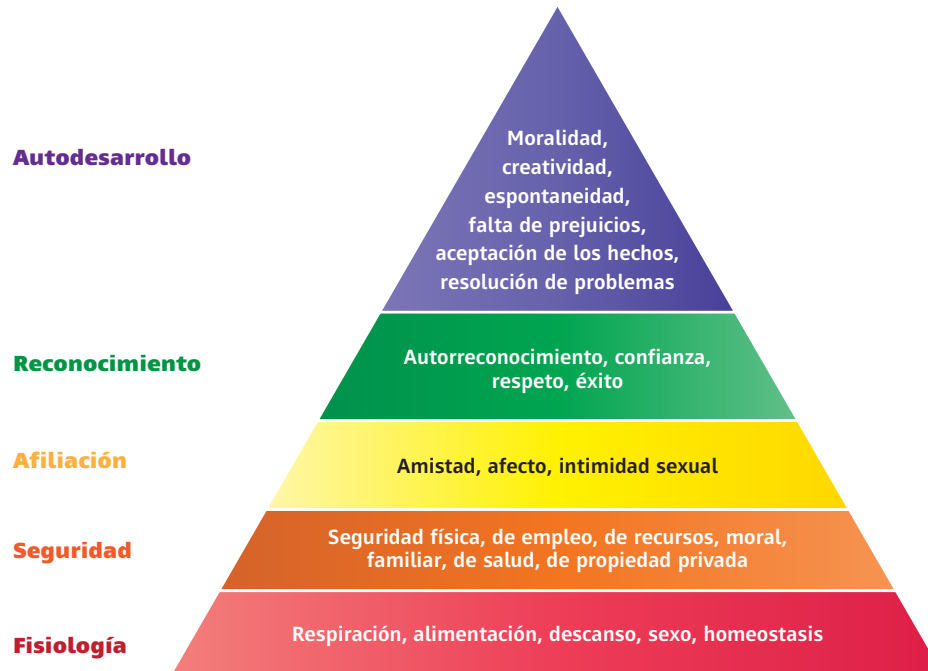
Autodesarrollo

Moralidad, creatividad, espontaneidad, falta de prejuicios, aceptación de los hechos, resolución de problemas

Reconocimiento

Autorreconocimiento, confianza, respeto, éxito

Afiliación

Amistad, afecto, intimidad sexual

Seguridad

Seguridad física, de empleo, de recursos, moral, familiar, de salud, de propiedad privada

Fisiología

Respiración, alimentación, descanso, sexo, homeostasis